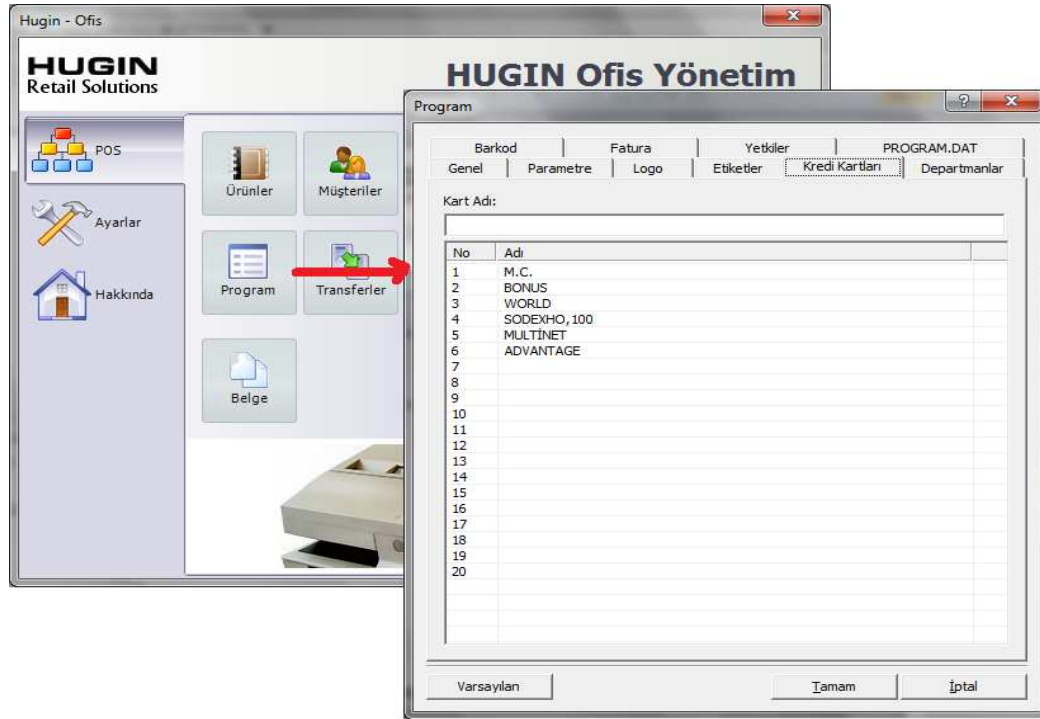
Hugin - Ofis

HUGIN
Retail Solutions

HUGIN Ofis Yönetim

POS

Ayarlar

Hakkında

Ürünler

Müşteriler

Program

Transferler

Belge

Program

Barkod | Fatura | Yetkiler | PROGRAM.DAT
Genel | Parametre | Logo | Etiketler | Kredi Kartları | Departmanlar

Kart Adı:

| No | Adı |
|---|---|
| 1 | M.C. |
| 2 | BONUS |
| 3 | WORLD |
| 4 | SODEXHO, 100 |
| 5 | MULTİNET |
| 6 | ADVANTAGE |
| 7 | |
| 8 | |
| 9 | |
| 10 | |
| 11 | |
| 12 | |
| 13 | |
| 14 | |
| 15 | |
| 16 | |
| 17 | |
| 18 | |
| 19 | |
| 20 | |

Varsayılan

Tamam

İptal